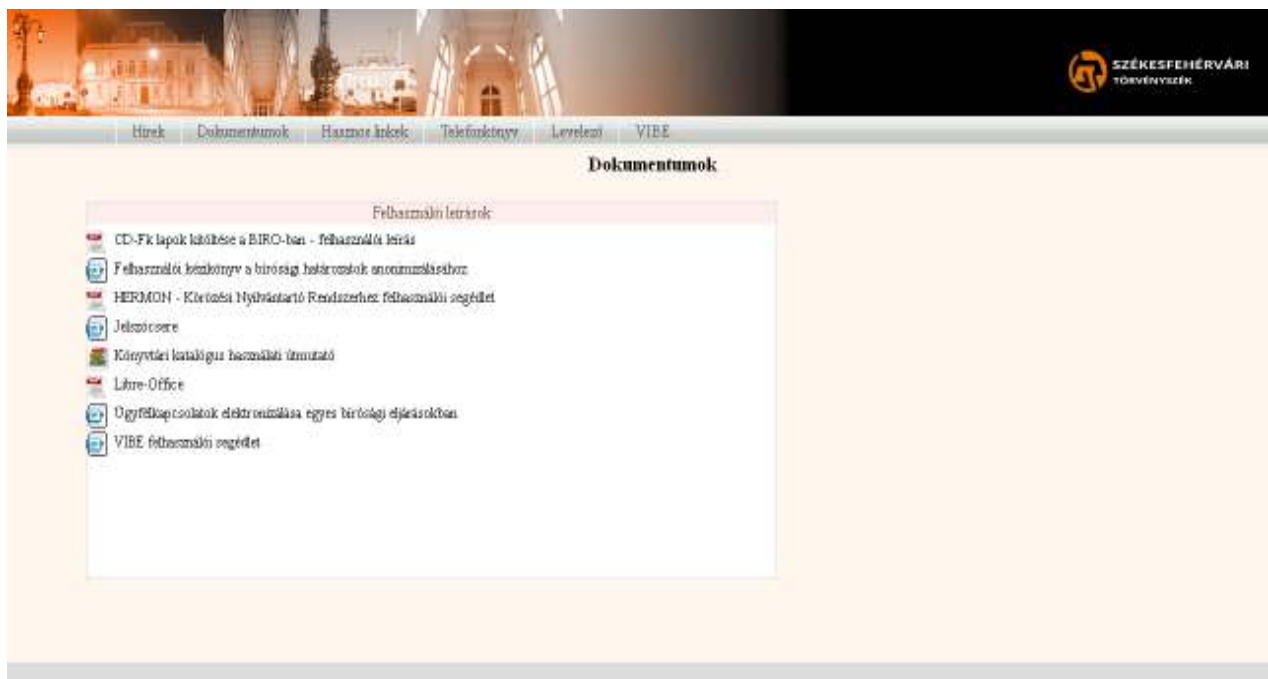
SZÉKESFEHÉRVÁRI TÖRVÉNYSZÉK

Hírek Dokumentumok Hasznos linkek Telefonkönyv Levelező VIBE

Dokumentumok

Felhasználói leírások

CD-Fk lapok kitöltése a BIRO-ban - felhasználói leírás

Felhasználói kézikönyv a bírósági határozatok anonimizálásához

HERMON - Körözési Nyilvántartó Rendszerhez felhasználói segédlet

Jelszócsere

Könyvtári katalógus használati útmutató

Libre-Office

Ügyfélkapcsolatok elektronizálása egyes bírósági eljárásokban

VIBE felhasználói segédlet